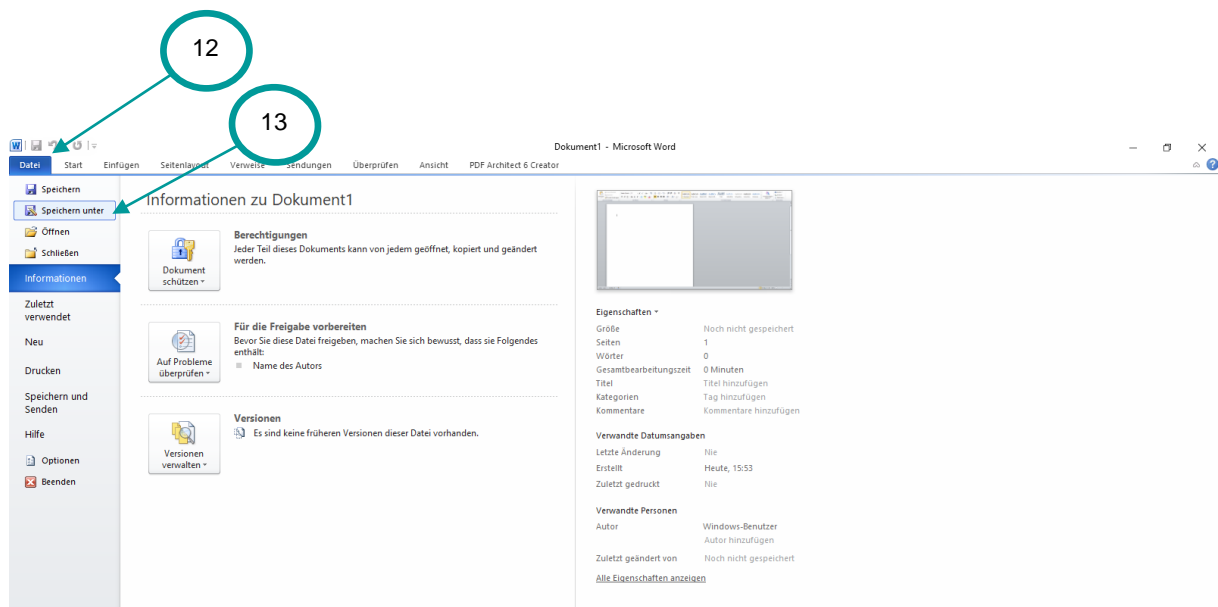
12

13

Dokument1 - Microsoft Word

Datei Start Einfügen Seitenlayout Verweise Sendungen Überprüfen Ansicht PDF Architect 6 Creator

Speichern
Speichern unter
Öffnen
Schließen
Informationen
Zuletzt verwendet
Neu
Drucken
Speichern und Senden
Hilfe
Optionen
Beenden

Informationen zu Dokument1

Dokument schützen

Berechtigungen
Jeder Teil dieses Dokuments kann von jedem geöffnet, kopiert und geändert werden.

Auf Probleme überprüfen

Für die Freigabe vorbereiten
Bevor Sie diese Datei freigeben, machen Sie sich bewusst, dass sie Folgendes enthält:
Name des Autors

Versionen verwalten

Versionen
Es sind keine früheren Versionen dieser Datei vorhanden.

Eigenschaften

| | |
|---|---|
| Größe | Noch nicht gespeichert |
| Seiten | 1 |
| Wörter | 0 |
| Gesamtbearbeitungszeit | 0 Minuten |
| Titel | Titel hinzufügen |
| Kategorien | Tag hinzufügen |
| Kommentare | Kommentare hinzufügen |

Verwandte Datumsangaben

| | |
|---|---|
| Letzte Änderung | Nie |
| Erstellt | Heute, 15:53 |
| Zuletzt gedruckt | Nie |

Verwandte Personen

| | |
|---|---|
| Autor | Windows-Benutzer |
| | Autor hinzufügen |
| Zuletzt geändert von | Noch nicht gespeichert |

Alle Eigenschaften anzeigen